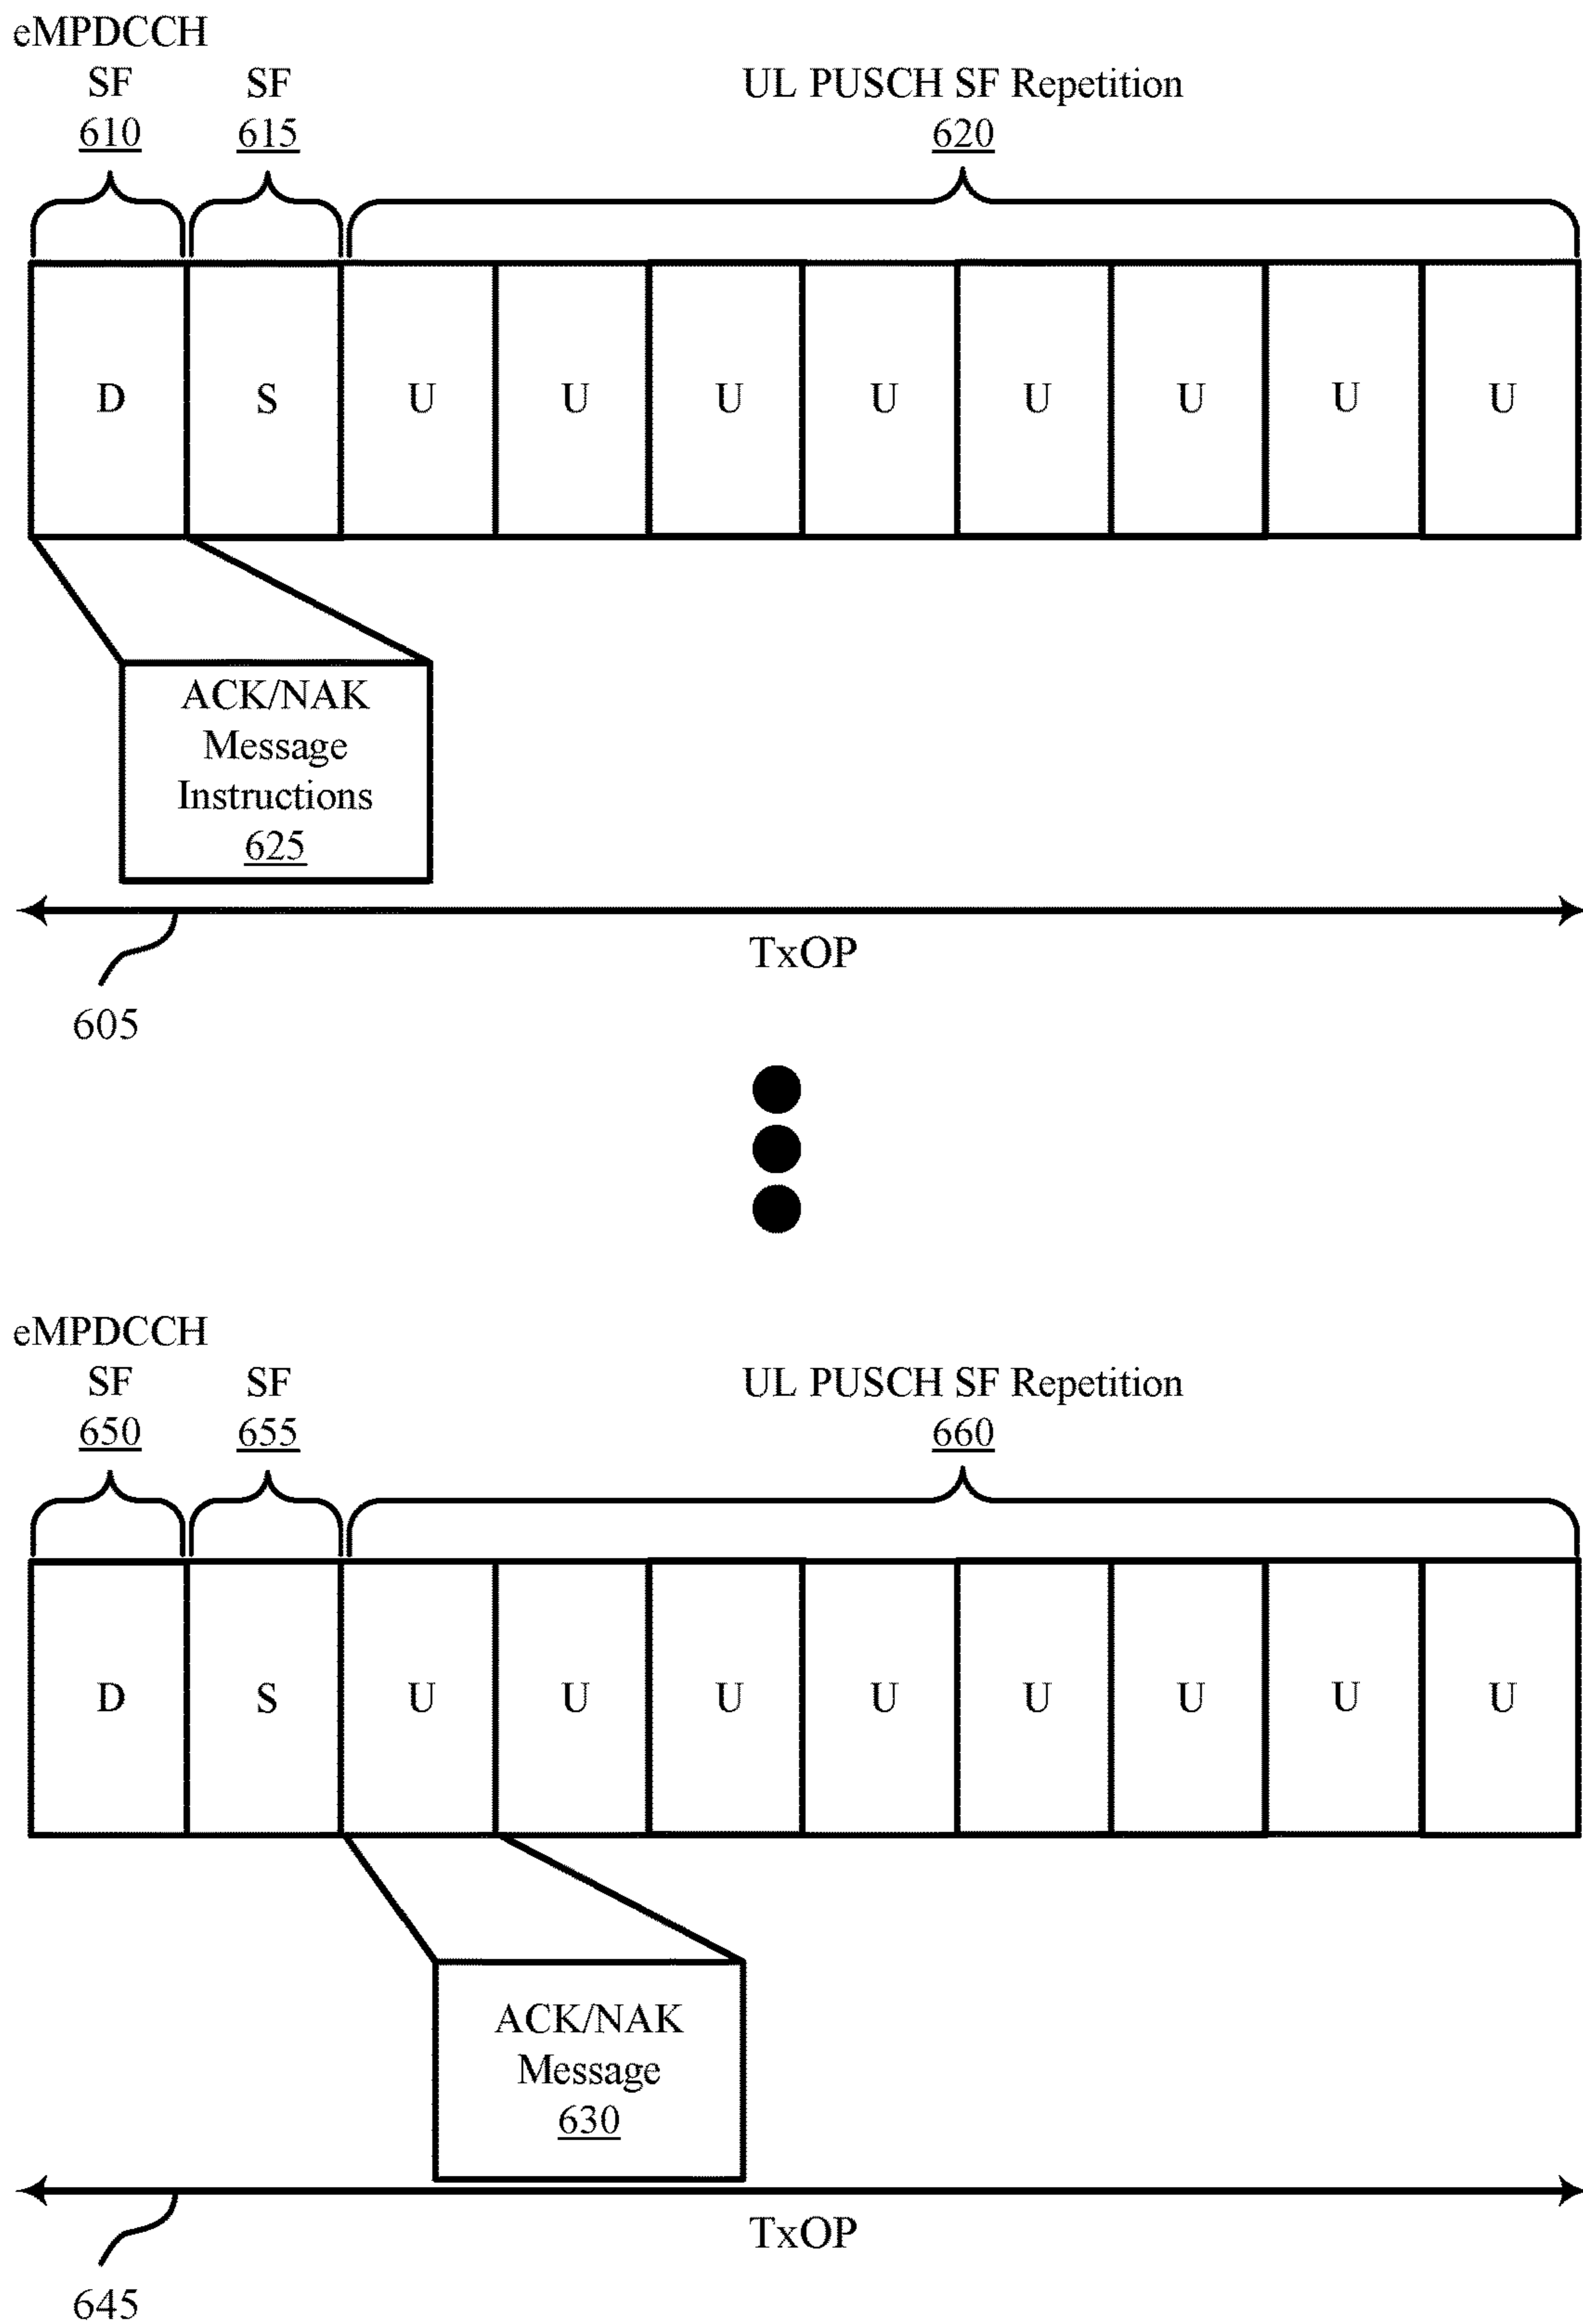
eMPDCCH
SF
610

SF
615

UL PUSCH SF Repetition
620

D S U U U U U U U U

ACK/NAK Message Instructions
625

TxOP

605

eMPDCCH
SF
650

SF
655

UL PUSCH SF Repetition
660

D S U U U U U U U U

ACK/NAK Message
630

TxOP

645